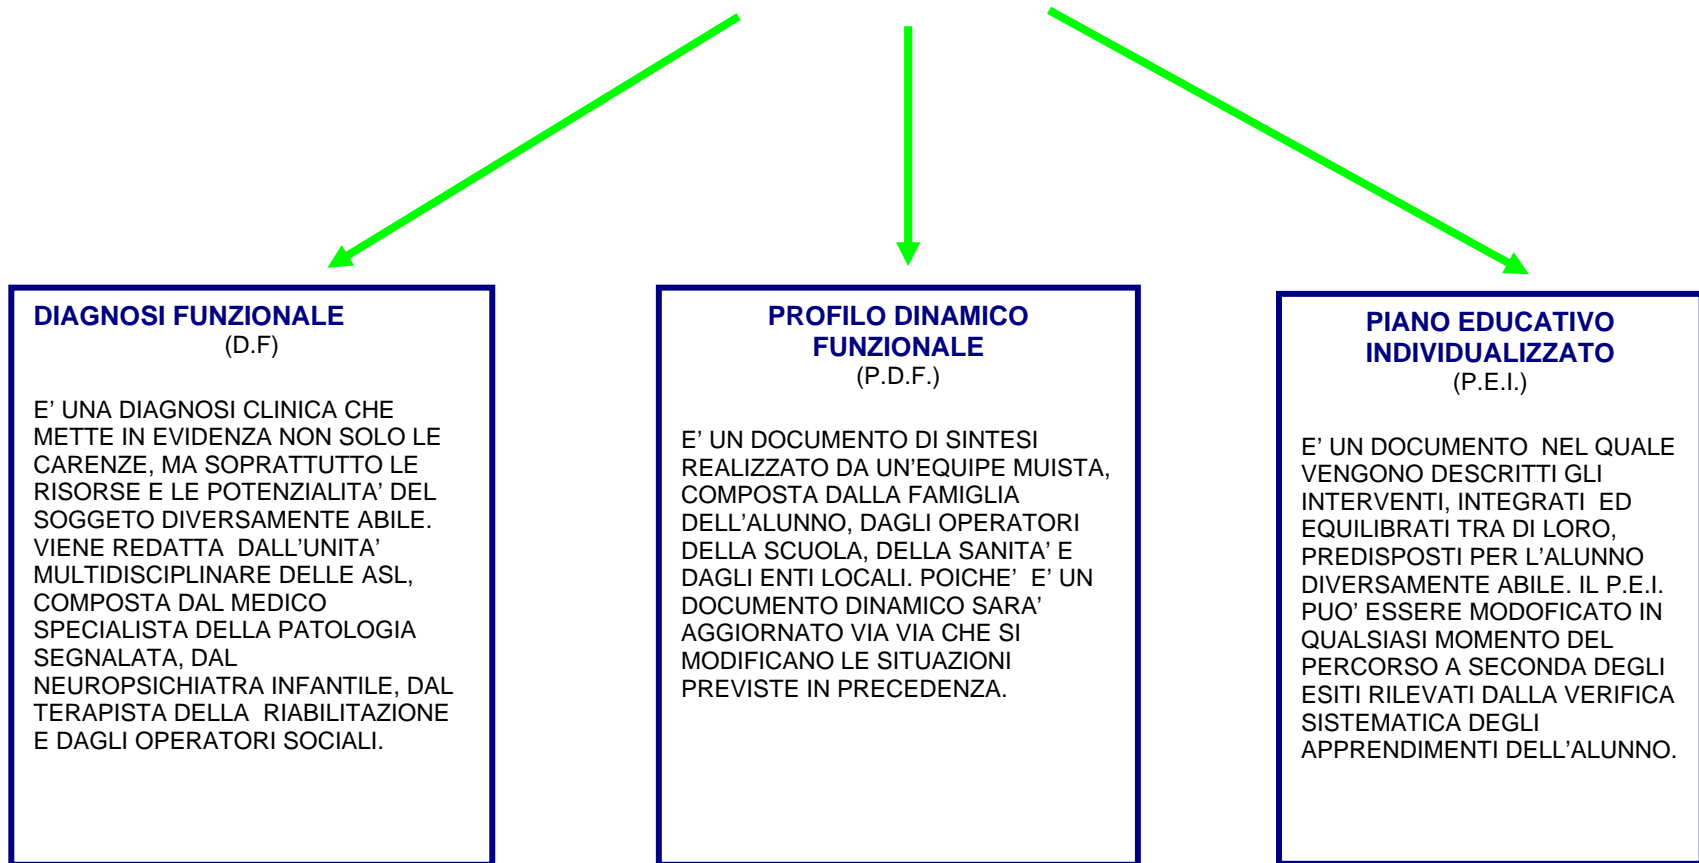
DIAGNOSI FUNZIONALE
(D.F)

E' UNA DIAGNOSI CLINICA CHE METTE IN EVIDENZA NON SOLO LE CARENZE, MA SOPRATTUTTO LE RISORSE E LE POTENZIALITA' DEL SOGGETO DIVERSAMENTE ABILE. VIENE REDATTA DALL'UNITA' MULTIDISCIPLINARE DELLE ASL, COMPOSTA DAL MEDICO SPECIALISTA DELLA PATOLOGIA SEGNALATA, DAL NEUROPSICHIATRA INFANTILE, DAL TERAPISTA DELLA RIABILITAZIONE E DAGLI OPERATORI SOCIALI.

PROFILO DINAMICO FUNZIONALE
(P.D.F.)

E' UN DOCUMENTO DI SINTESI REALIZZATO DA UN'EQUIPE MUISTA, COMPOSTA DALLA FAMIGLIA DELL'ALUNNO, DAGLI OPERATORI DELLA SCUOLA, DELLA SANITA' E DAGLI ENTI LOCALI. POICHE' E' UN DOCUMENTO DINAMICO SARA' AGGIORNATO VIA VIA CHE SI MODIFICANO LE SITUAZIONI PREVISTE IN PRECEDENZA.

PIANO EDUCATIVO INDIVIDUALIZZATO
(P.E.I.)

E' UN DOCUMENTO NEL QUALE VENGONO DESCRITTI GLI INTERVENTI, INTEGRATI ED EQUILIBRATI TRA DI LORO, PREDISPOSTI PER L'ALUNNO DIVERSAMENTE ABILE. IL P.E.I. PUO' ESSERE MODOFICATO IN QUALSIASI MOMENTO DEL PERCORSO A SECONDA DEGLI ESITI RILEVATI DALLA VERIFICA SISTEMATICA DEGLI APPRENDIMENTI DELL'ALUNNO.